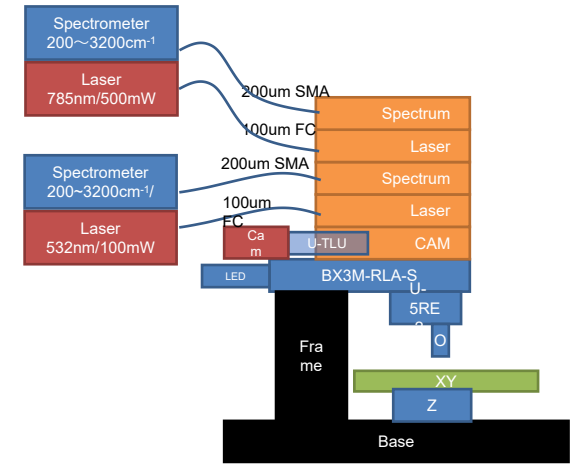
Spectrometer
200～3200cm$^{-1}$

Laser
785nm/500mW

200um SMA

100um FC

Spectrometer
200~3200cm$^{-1}$/

200um SMA

Laser
532nm/100mW

100um FC

Spectrum

Laser

Spectrum

Laser

CAM

Ca m

U-TLU

LED

BX3M-RLA-S

U-5RE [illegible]

O

Fra me

XY

Z

Base